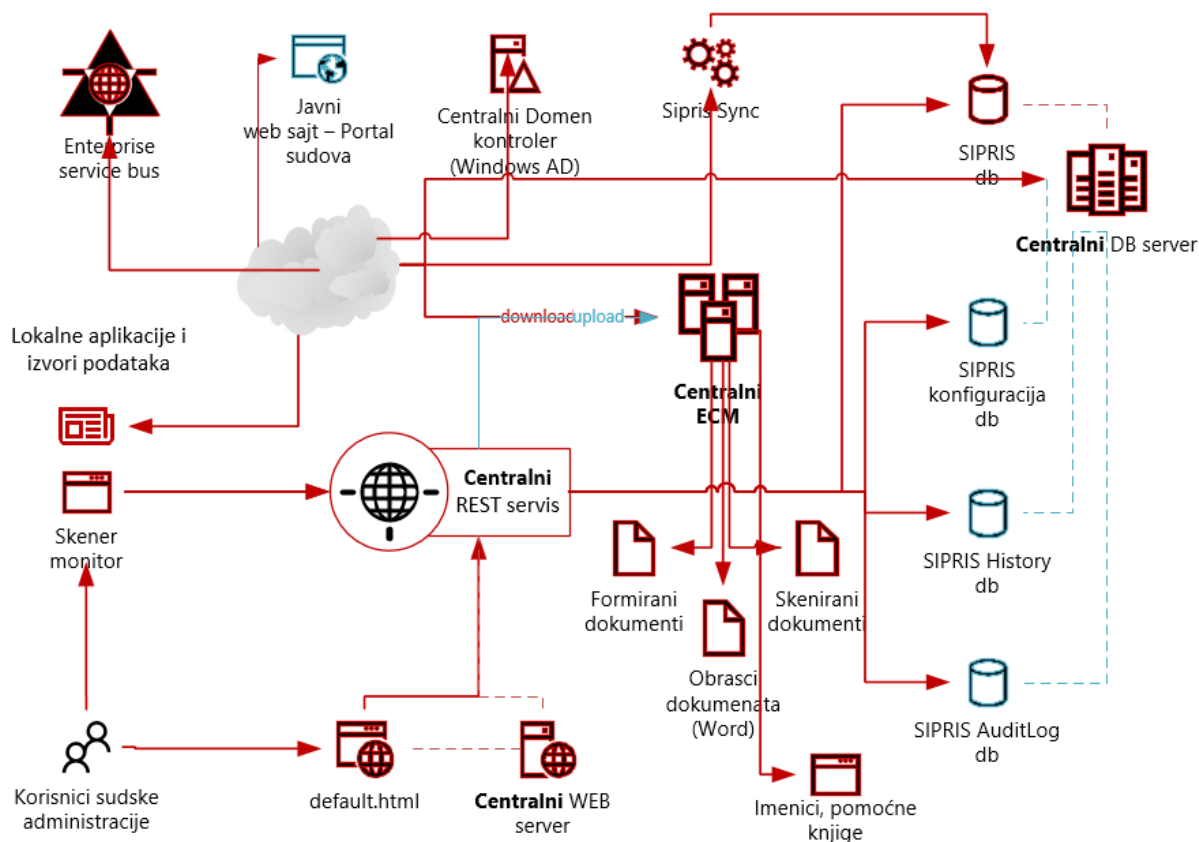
Enterprise service bus

Javni web sajt – Portal sudova

Centralni Domen kontroler (Windows AD)

Sipris Sync

SIPRIS db

Centralni DB server

downloadupload

Centralni ECM

Lokalne aplikacije i izvori podataka

SIPRIS konfiguracija db

Skener monitor

Centralni REST servis

SIPRIS History db

Formirani dokumenti

Skenirani dokumenti

Obrasci dokumenata (Word)

SIPRIS AuditLog db

Korisnici sudske administracije

default.html

Centralni WEB server

Imenici, pomoćne knjige